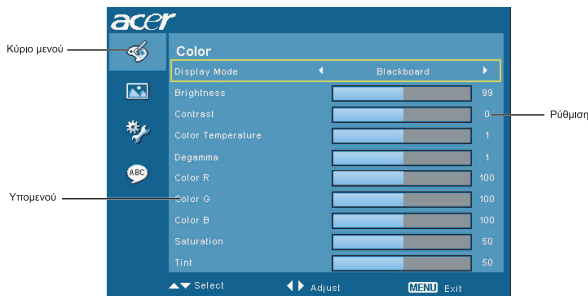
acer

Κύριο μενού

Color

Display Mode ◄ Blackboard ►

Brightness 99

Contrast 0

Color Temperature 1

Degamma 1

Color R 100

Color G 100

Color B 100

Saturation 50

Tint 50

Ρύθμιση

Υπομενού

Select Adjust MENU Exit